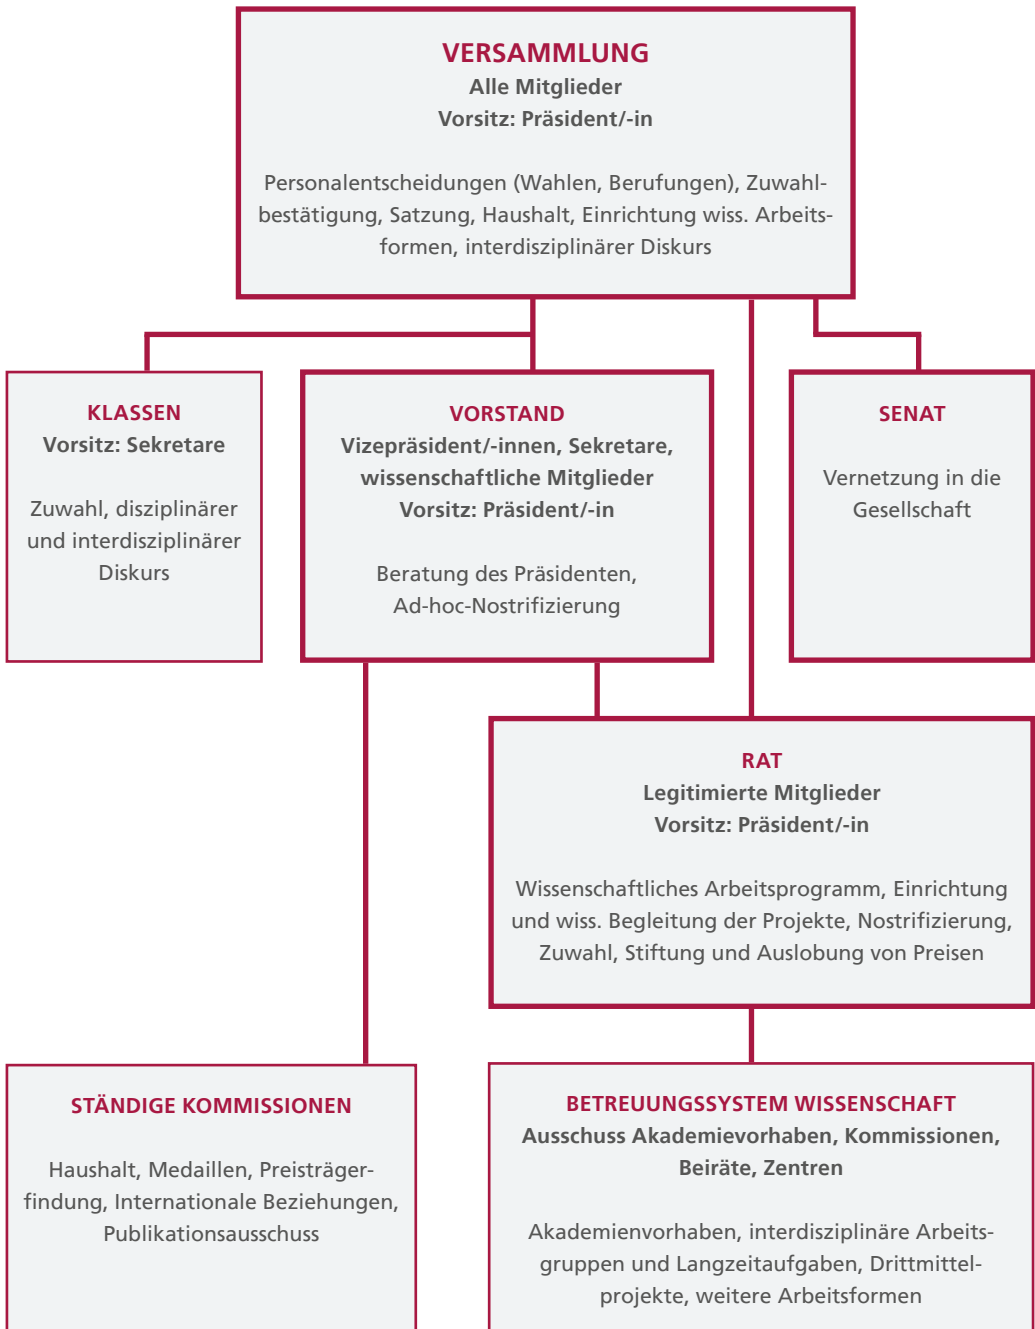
VERSAMMLUNG
Alle Mitglieder
Vorsitz: Präsident/-in

Personalentscheidungen (Wahlen, Berufungen), Zuwahlbestätigung, Satzung, Haushalt, Einrichtung wiss. Arbeitsformen, interdisziplinärer Diskurs

KLASSEN
Vorsitz: Sekretare

Zuwahl, disziplinärer und interdisziplinärer Diskurs

VORSTAND
Vizepräsident/-innen, Sekretare, wissenschaftliche Mitglieder
Vorsitz: Präsident/-in

Beratung des Präsidenten, Ad-hoc-Nostrifizierung

SENAT

Vernetzung in die Gesellschaft

RAT
Legitimierte Mitglieder
Vorsitz: Präsident/-in

Wissenschaftliches Arbeitsprogramm, Einrichtung und wiss. Begleitung der Projekte, Nostrifizierung, Zuwahl, Stiftung und Auslobung von Preisen

STÄNDIGE KOMMISSIONEN

Haushalt, Medaillen, Preisträgerfindung, Internationale Beziehungen, Publikationsausschuss

BETREUUNGSSYSTEM WISSENSCHAFT
Ausschuss Akademievorhaben, Kommissionen, Beiräte, Zentren

Akademienvorhaben, interdisziplinäre Arbeitsgruppen und Langzeitaufgaben, Drittmittelprojekte, weitere Arbeitsformen